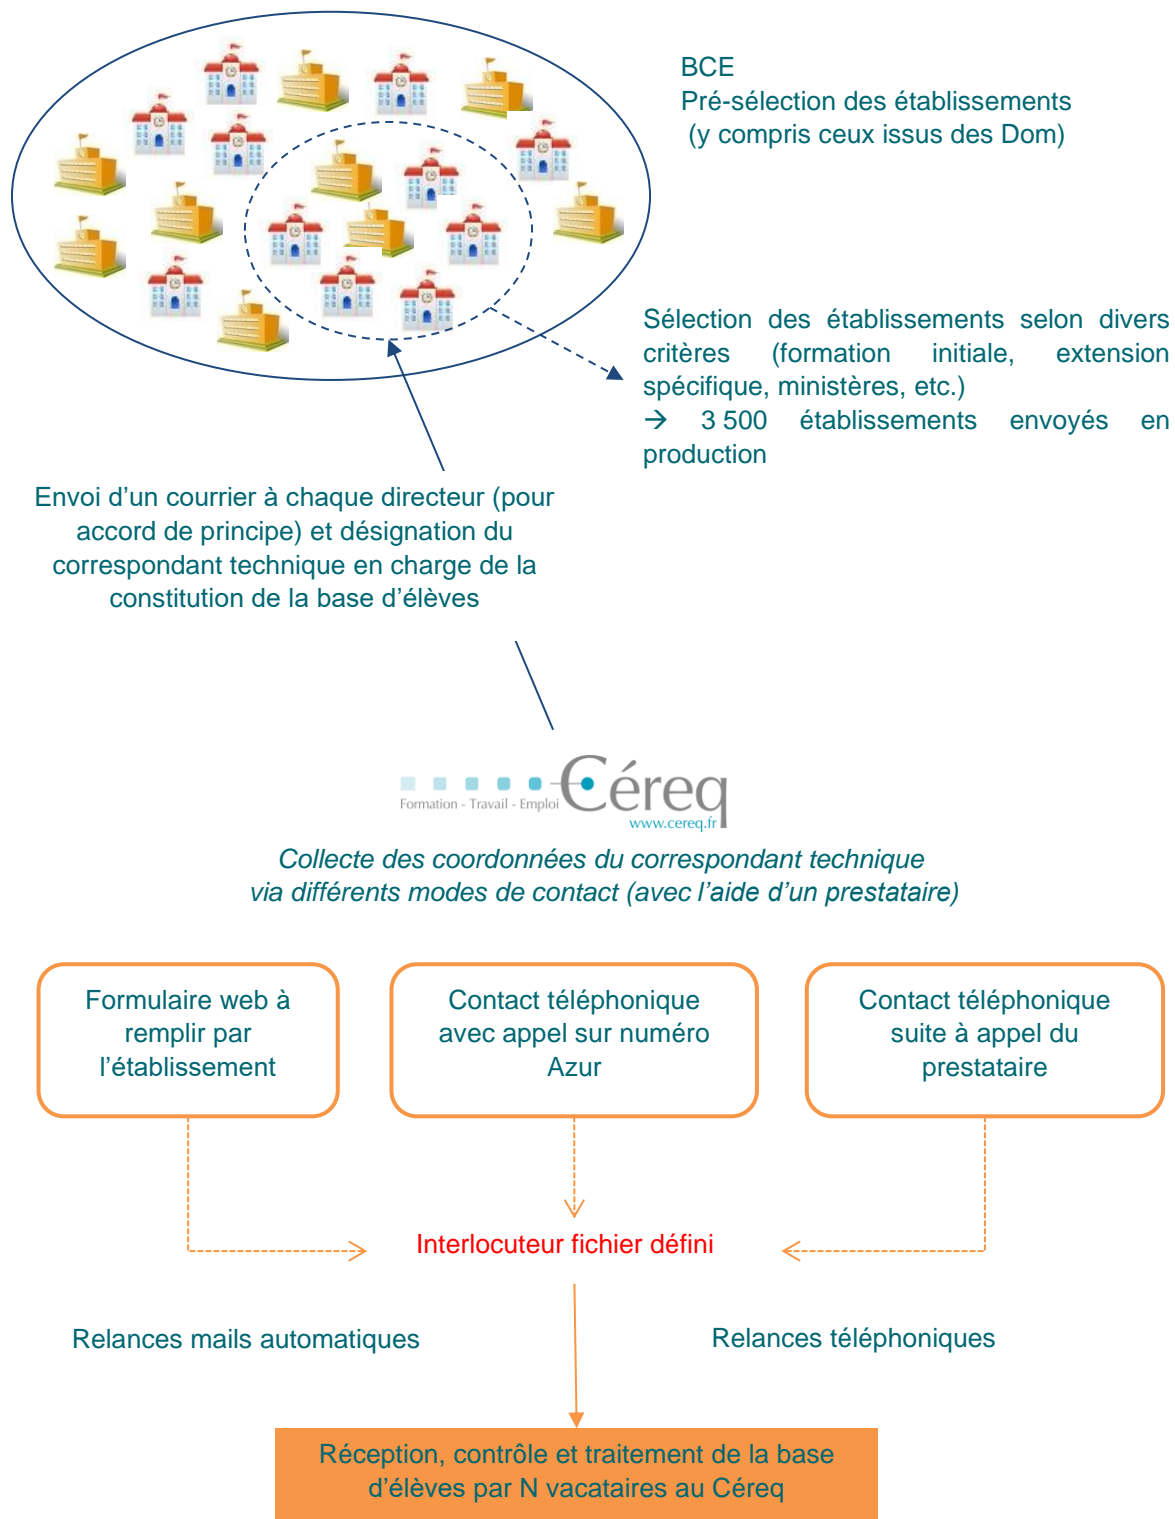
BCE
Pré-sélection des établissements
(y compris ceux issus des Dom)

Sélection des établissements selon divers critères (formation initiale, extension spécifique, ministères, etc.)
→ 3 500 établissements envoyés en production

Envoi d'un courrier à chaque directeur (pour accord de principe) et désignation du correspondant technique en charge de la constitution de la base d'élèves

Formation - Travail - Emploi Céreq www.cereq.fr

*Collecte des coordonnées du correspondant technique via différents modes de contact (avec l'aide d'un prestataire)*

Formulaire web à remplir par l'établissement

Contact téléphonique avec appel sur numéro Azur

Contact téléphonique suite à appel du prestataire

Interlocuteur fichier défini

Relances mails automatiques

Relances téléphoniques

Réception, contrôle et traitement de la base d'élèves par N vacataires au Céreq